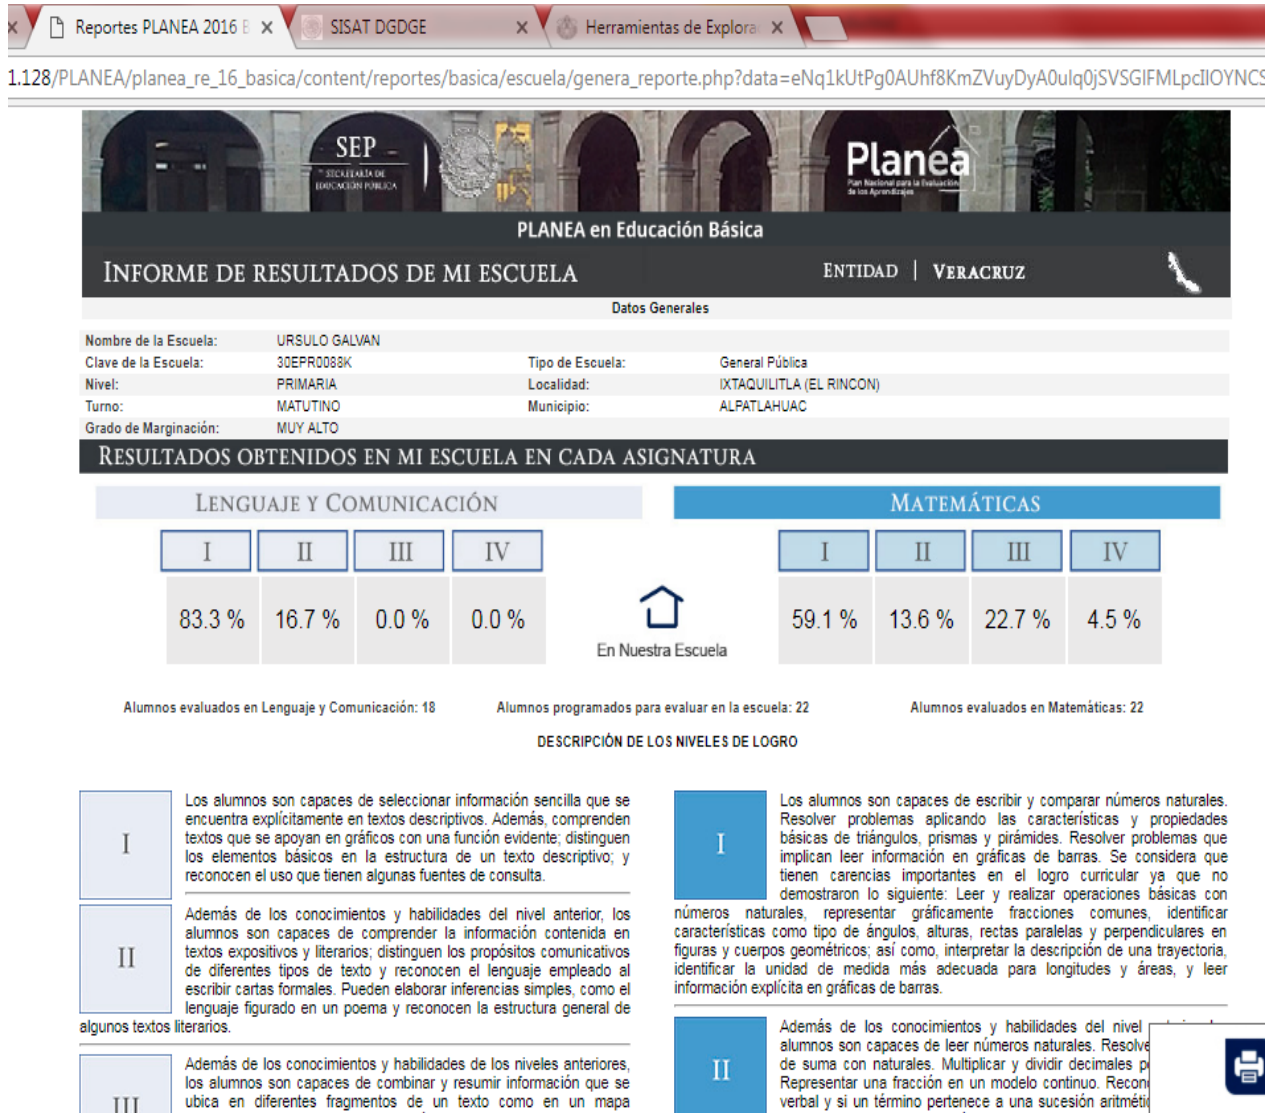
Reportes PLANEA 2016 E ×
SISAT DGDGE ×
Herramientas de Explora ×

1.128/PLANEA/planea_re_16_basica/content/reportes/basica/escuela/genera_reporte.php?data=eNq1kUtPg0AUhf8KmZVuyDyA0ulq0jSVSGIFMLpcIIOYNCS

SEP
SECRETARÍA DE EDUCACIÓN PÚBLICA

Planea
Plan Nacional para la Evaluación de los Aprendizajes

PLANEA en Educación Básica

INFORME DE RESULTADOS DE MI ESCUELA

ENTIDAD | VERACRUZ

Datos Generales

| Nombre de la Escuela: | URSULO GALVAN | | |
|---|---|---|---|
| Clave de la Escuela: | 30EPR0088K | Tipo de Escuela: | General Pública |
| Nivel: | PRIMARIA | Localidad: | IXTAQUILITLA (EL RINCON) |
| Turno: | MATUTINO | Municipio: | ALPATLAHUAC |
| Grado de Marginación: | MUY ALTO | | |

RESULTADOS OBTENIDOS EN MI ESCUELA EN CADA ASIGNATURA

LENGUAJE Y COMUNICACIÓN

| I | II | III | IV |
|---|---|---|---|
| 83.3 % | 16.7 % | 0.0 % | 0.0 % |

En Nuestra Escuela

MATEMÁTICAS

| I | II | III | IV |
|---|---|---|---|
| 59.1 % | 13.6 % | 22.7 % | 4.5 % |

Alumnos evaluados en Lenguaje y Comunicación: 18

Alumnos programados para evaluar en la escuela: 22

Alumnos evaluados en Matemáticas: 22

DESCRIPCIÓN DE LOS NIVELES DE LOGRO

I

Los alumnos son capaces de seleccionar información sencilla que se encuentra explícitamente en textos descriptivos. Además, comprenden textos que se apoyan en gráficos con una función evidente; distinguen los elementos básicos en la estructura de un texto descriptivo; y reconocen el uso que tienen algunas fuentes de consulta.

II

Además de los conocimientos y habilidades del nivel anterior, los alumnos son capaces de comprender la información contenida en textos expositivos y literarios; distinguen los propósitos comunicativos de diferentes tipos de texto y reconocen el lenguaje empleado al escribir cartas formales. Pueden elaborar inferencias simples, como el lenguaje figurado en un poema y reconocen la estructura general de algunos textos literarios.

III

Además de los conocimientos y habilidades de los niveles anteriores, los alumnos son capaces de combinar y resumir información que se ubica en diferentes fragmentos de un texto como en un mapa

I

Los alumnos son capaces de escribir y comparar números naturales. Resolver problemas aplicando las características y propiedades básicas de triángulos, prismas y pirámides. Resolver problemas que implican leer información en gráficas de barras. Se considera que tienen carencias importantes en el logro curricular ya que no demostraron lo siguiente: Leer y realizar operaciones básicas con números naturales, representar gráficamente fracciones comunes, identificar características como tipo de ángulos, alturas, rectas paralelas y perpendiculares en figuras y cuerpos geométricos; así como, interpretar la descripción de una trayectoria, identificar la unidad de medida más adecuada para longitudes y áreas, y leer información explícita en gráficas de barras.

II

Además de los conocimientos y habilidades del nivel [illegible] alumnos son capaces de leer números naturales. Resolve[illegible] de suma con naturales. Multiplicar y dividir decimales p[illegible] Representar una fracción en un modelo continuo. Recon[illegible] verbal y si un término pertenece a una sucesión aritméti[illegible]